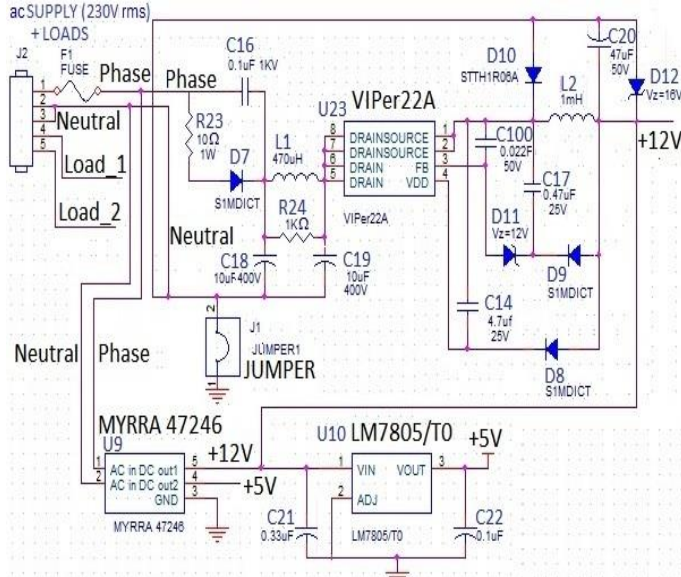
ac SUPPLY (230V rms)
+ LOADS

J2
1
2
3
4
5

F1
FUSE

Phase

Phase

Neutral

Load_1

Load_2

C16
0.1uF 1KV

R23
10Ω
1W

D7
S1MDICT

L1
470uH

U23
VIPer22A

8 DRAINSOURCE 1
7 DRAINSOURCE 2
6 DRAIN FB 3
5 DRAIN VDD 4

VIPer22A

R24
1KΩ

Neutral

C18
10uF 400V

C19
10uF
400V

D10
STTH1R06A

C20
47uF
50V

L2
1mH

D12
Vz=16V

+12V

C100
0.022F
50V

C17
0.47uF
25V

D11
Vz=12V

D9
S1MDICT

C14
4.7uf
25V

D8
S1MDICT

2
1
J1
JUMPER1
JUMPER

Neutral

Phase

MYRRA 47246
U9
1 AC in DC out1 5
2 AC in DC out2 4
GND 3
MYRRA 47246

+12V

+5V

U10 LM7805/T0
1 VIN VOUT 3
2 ADJ
LM7805/T0

+5V

C21
0.33uF

C22
0.1uF